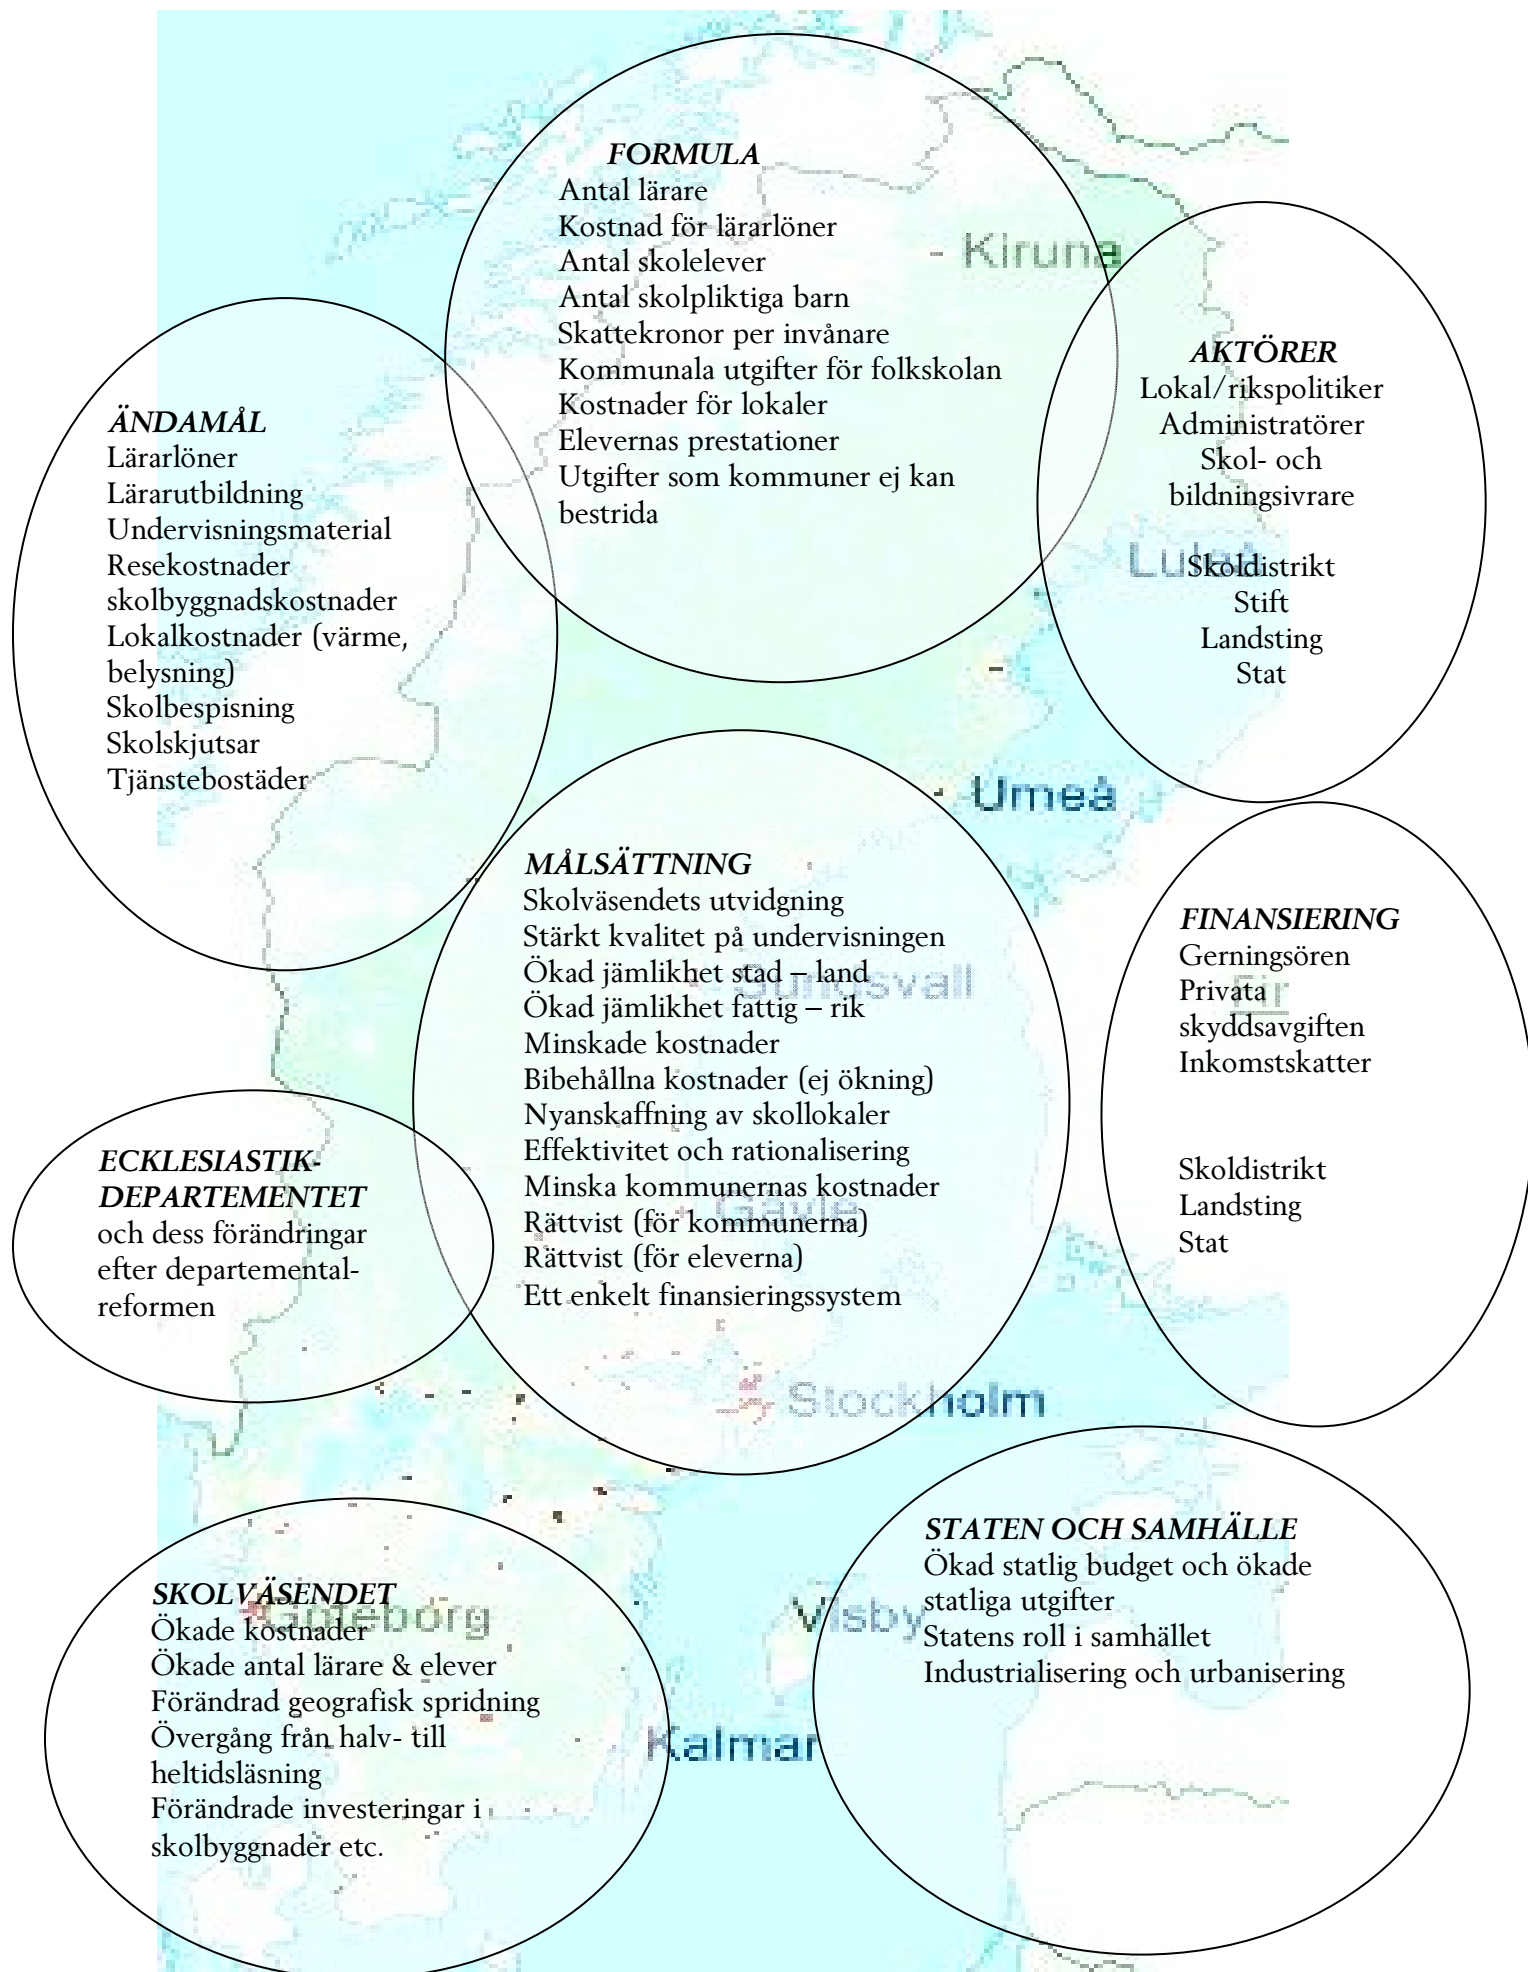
FORMULA
Antal lärare
Kostnad för lärarlöner
Antal skolelever
Antal skolpliktiga barn
Skattekronor per invånare
Kommunala utgifter för folkskolan
Kostnader för lokaler
Elevernas prestationer
Utgifter som kommuner ej kan bestrida

Kiruna

AKTÖRER
Lokal/rikspolitiker
Administratörer
Skol- och bildningsivrare

Skoldistrikt
Stift
Landsting
Stat

Luleå

ÄNDAMÅL
Lärarlöner
Lärarutbildning
Undervisningsmaterial
Resekostnader
skolbyggnadskostnader
Lokalkostnader (värme, belysning)
Skolbespisning
Skolskjutsar
Tjänstebostäder

Umeå

MÅLSÄTTNING
Skolväsendets utvidgning
Stärkt kvalitet på undervisningen
Ökad jämlikhet stad – land
Ökad jämlikhet fattig – rik
Minskade kostnader
Bibehållna kostnader (ej ökning)
Nyanskaffning av skollokaler
Effektivitet och rationalisering
Minska kommunernas kostnader
Rättvist (för kommunerna)
Rättvist (för eleverna)
Ett enkelt finansieringssystem

Sundsvall

Gävle

FINANSIERING
Gerningsören
Privata
skyddsavgiften
Inkomstskatter

Skoldistrikt
Landsting
Stat

ECKLESIASTIK-DEPARTEMENTET
och dess förändringar efter departementalreformen

Stockholm

STATEN OCH SAMHÄLLE
Ökad statlig budget och ökade statliga utgifter
Statens roll i samhället
Industrialisering och urbanisering

SKOLVÄSENDET
Ökade kostnader
Ökade antal lärare & elever
Förändrad geografisk spridning
Övergång från halv- till heltidsläsning
Förändrade investeringar i skolbyggnader etc.

Göteborg

Visby

Kalmar